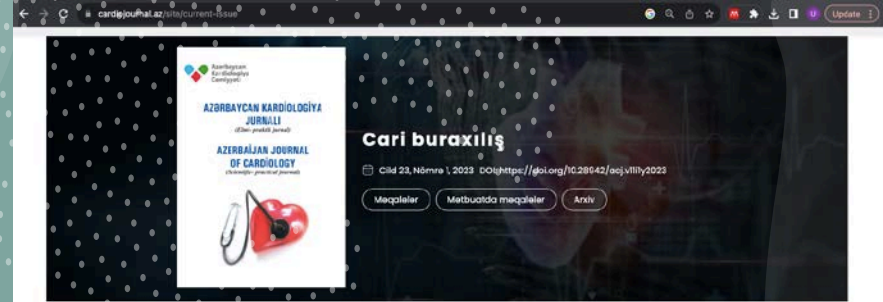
cardiojournal.az/site/current-issue

Update

Azərbaycan Kardiologiya Cəmiyyəti

AZƏRBAYCAN KARDİOLOGİYA JURNALI
(Elmi-praktik jurnal)

AZERBAIJAN JOURNAL OF CARDIOLOGY
(Scientific-practical journal)

Cari buraxılış

Cild 23, Nömrə 1, 2023 DOI:https://doi.org/10.28942/acj.v1l1ly2023

Məqalələr

Mətbuatda məqalələr

Arxiv